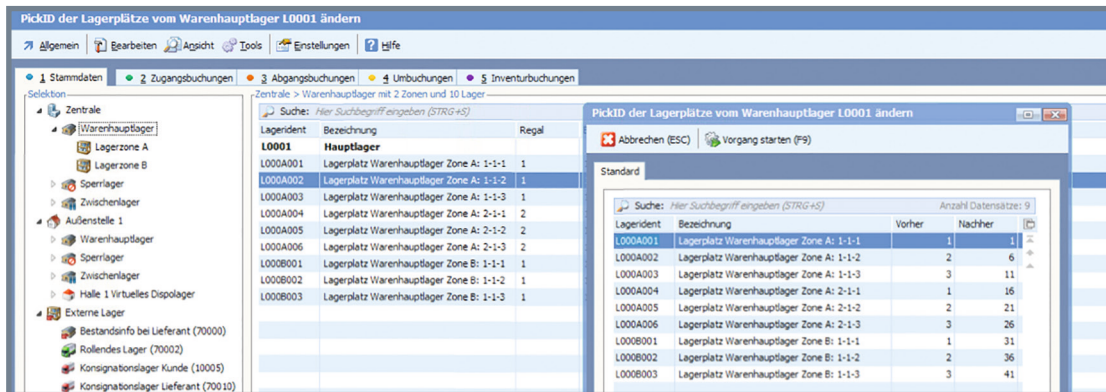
PickID der Lagerplätze vom Warenhauptlager L0001 ändern

Allgemein | Bearbeiten | Ansicht | Tools | Einstellungen | Hilfe

1 Stammdaten | 2 Zugangsbuchungen | 3 Abgangsbuchungen | 4 Umbuchungen | 5 Inventurbuchungen

Selektion
Zentrale
Warenhauptlager
Lagerzone A
Lagerzone B
Sperrlager
Zwischenlager
Außenstelle 1
Warenhauptlager
Sperrlager
Zwischenlager
Halle 1 Virtuelles Dispolager
Externe Lager
Bestandsinfo bei Lieferant (70000)
Rollendes Lager (70002)
Konsignationslager Kunde (10005)
Konsignationslager Lieferant (70010)

Zentrale > Warenhauptlager mit 2 Zonen und 10 Lager
Suche: Hier Suchbegriff eingeben (STRG+S)

| Lagerident | Bezeichnung | Regal |
|---|---|---|
| L0001 | Hauptlager | |
| L000A001 | Lagerplatz Warenhauptlager Zone A: 1-1-1 | 1 |
| L000A002 | Lagerplatz Warenhauptlager Zone A: 1-1-2 | 1 |
| L000A003 | Lagerplatz Warenhauptlager Zone A: 1-1-3 | 1 |
| L000A004 | Lagerplatz Warenhauptlager Zone A: 2-1-1 | 2 |
| L000A005 | Lagerplatz Warenhauptlager Zone A: 2-1-2 | 2 |
| L000A006 | Lagerplatz Warenhauptlager Zone A: 2-1-3 | 2 |
| L000B001 | Lagerplatz Warenhauptlager Zone B: 1-1-1 | 1 |
| L000B002 | Lagerplatz Warenhauptlager Zone B: 1-1-2 | 1 |
| L000B003 | Lagerplatz Warenhauptlager Zone B: 1-1-3 | 1 |

PickID der Lagerplätze vom Warenhauptlager L0001 ändern
Abbrechen (ESC) | Vorgang starten (F9)
Standard
Suche: Hier Suchbegriff eingeben (STRG+S)
Anzahl Datensätze: 9

| Lagerident | Bezeichnung | Vorher | Nachher |
|---|---|---|---|
| L000A001 | Lagerplatz Warenhauptlager Zone A: 1-1-1 | 1 | 1 |
| L000A002 | Lagerplatz Warenhauptlager Zone A: 1-1-2 | 2 | 6 |
| L000A003 | Lagerplatz Warenhauptlager Zone A: 1-1-3 | 3 | 11 |
| L000A004 | Lagerplatz Warenhauptlager Zone A: 2-1-1 | 1 | 16 |
| L000A005 | Lagerplatz Warenhauptlager Zone A: 2-1-2 | 2 | 21 |
| L000A006 | Lagerplatz Warenhauptlager Zone A: 2-1-3 | 3 | 26 |
| L000B001 | Lagerplatz Warenhauptlager Zone B: 1-1-1 | 1 | 31 |
| L000B002 | Lagerplatz Warenhauptlager Zone B: 1-1-2 | 2 | 36 |
| L000B003 | Lagerplatz Warenhauptlager Zone B: 1-1-3 | 3 | 41 |